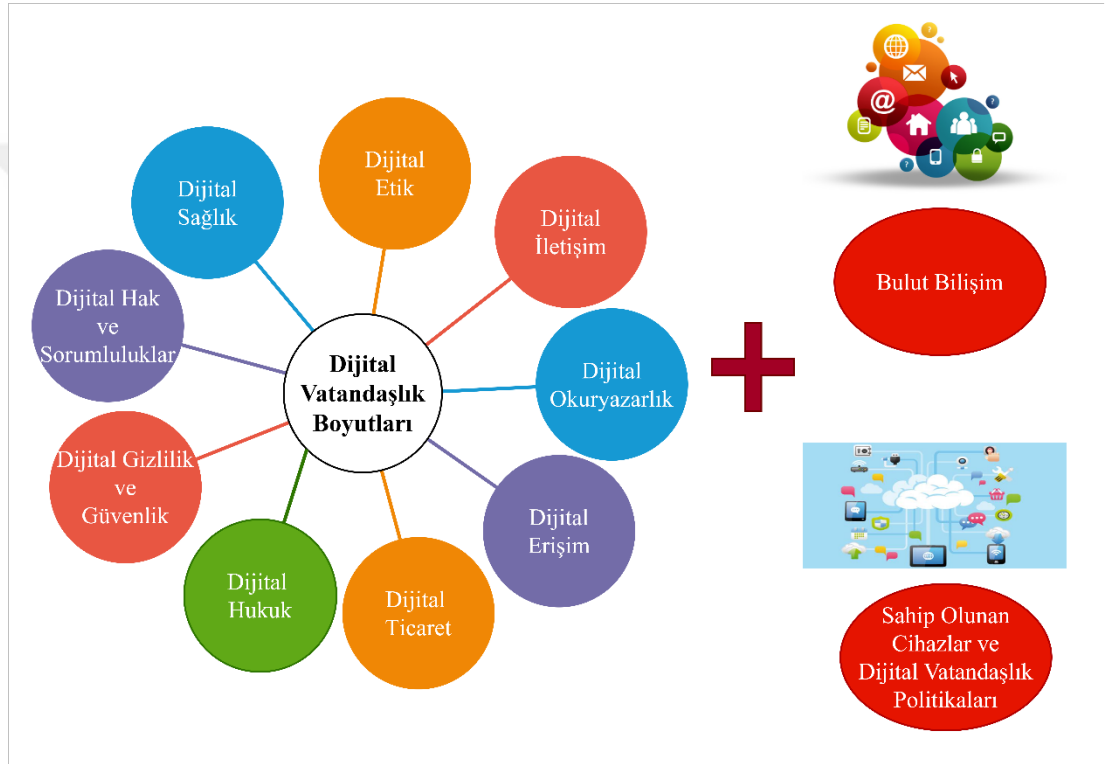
Dijital Sağlık

Dijital Etik

Dijital İletişim

Dijital Hak ve Sorumluluklar

Dijital Vatandaşlık Boyutları

Dijital Okuryazarlık

Dijital Gizlilik ve Güvenlik

Dijital Erişim

Dijital Hukuk

Dijital Ticaret

Bulut Bilişim

Sahip Olunan Cihazlar ve Dijital Vatandaşlık Politikaları